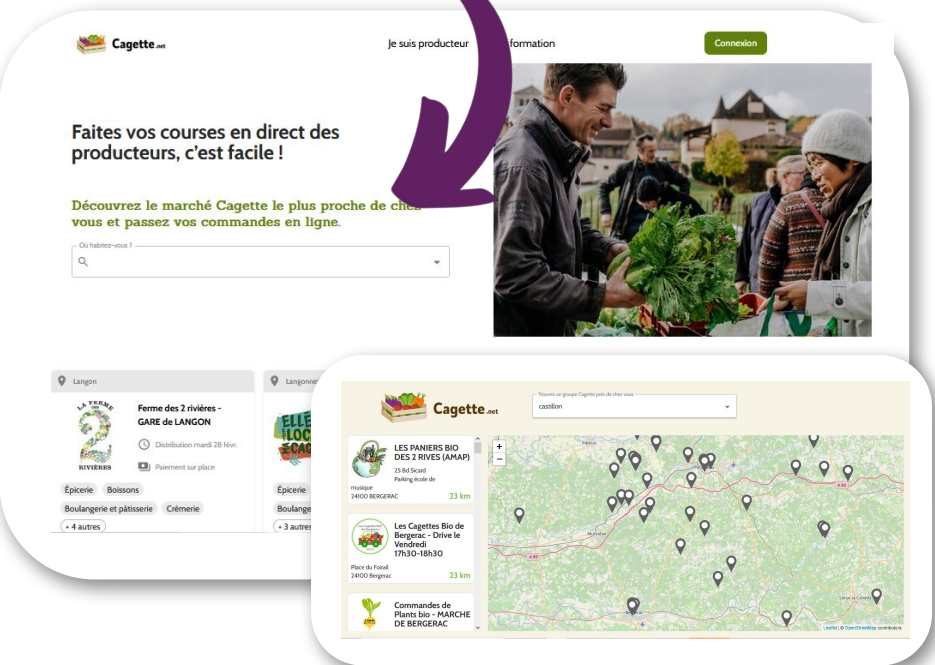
Cagette.net

Je suis producteur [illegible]formation

Connexion

Faites vos courses en direct des producteurs, c'est facile !

Découvrez le marché Cagette le plus proche de chez vous et passez vos commandes en ligne.

Où habitez-vous ?

Langon

Langonne

LA FERME 2 RIVIÈRES

Ferme des 2 rivières - GARE de LANGON

Distribution mardi 28 févr.

Paiement sur place

Épicerie Boissons

Boulangerie et pâtisserie Crèmerie

+ 4 autres

Épicerie

Boulange

+ 3 autres

Cagette.net

Trouvez un groupe Cagette près de chez vous

castillon

LES PANIERS BIO DES 2 RIVES (AMAP)

25 Bd Sicard Parking école de musique

24100 BERGERAC

23 km

Les Cagettes Bio de Bergerac - Drive le Vendredi 17h30-18h30

Place du Foirail 24100 Bergerac

23 km

Commandes de Plants bio - MARCHE DE BERGERAC

+

−

Leaflet | © OpenStreetMap contributors